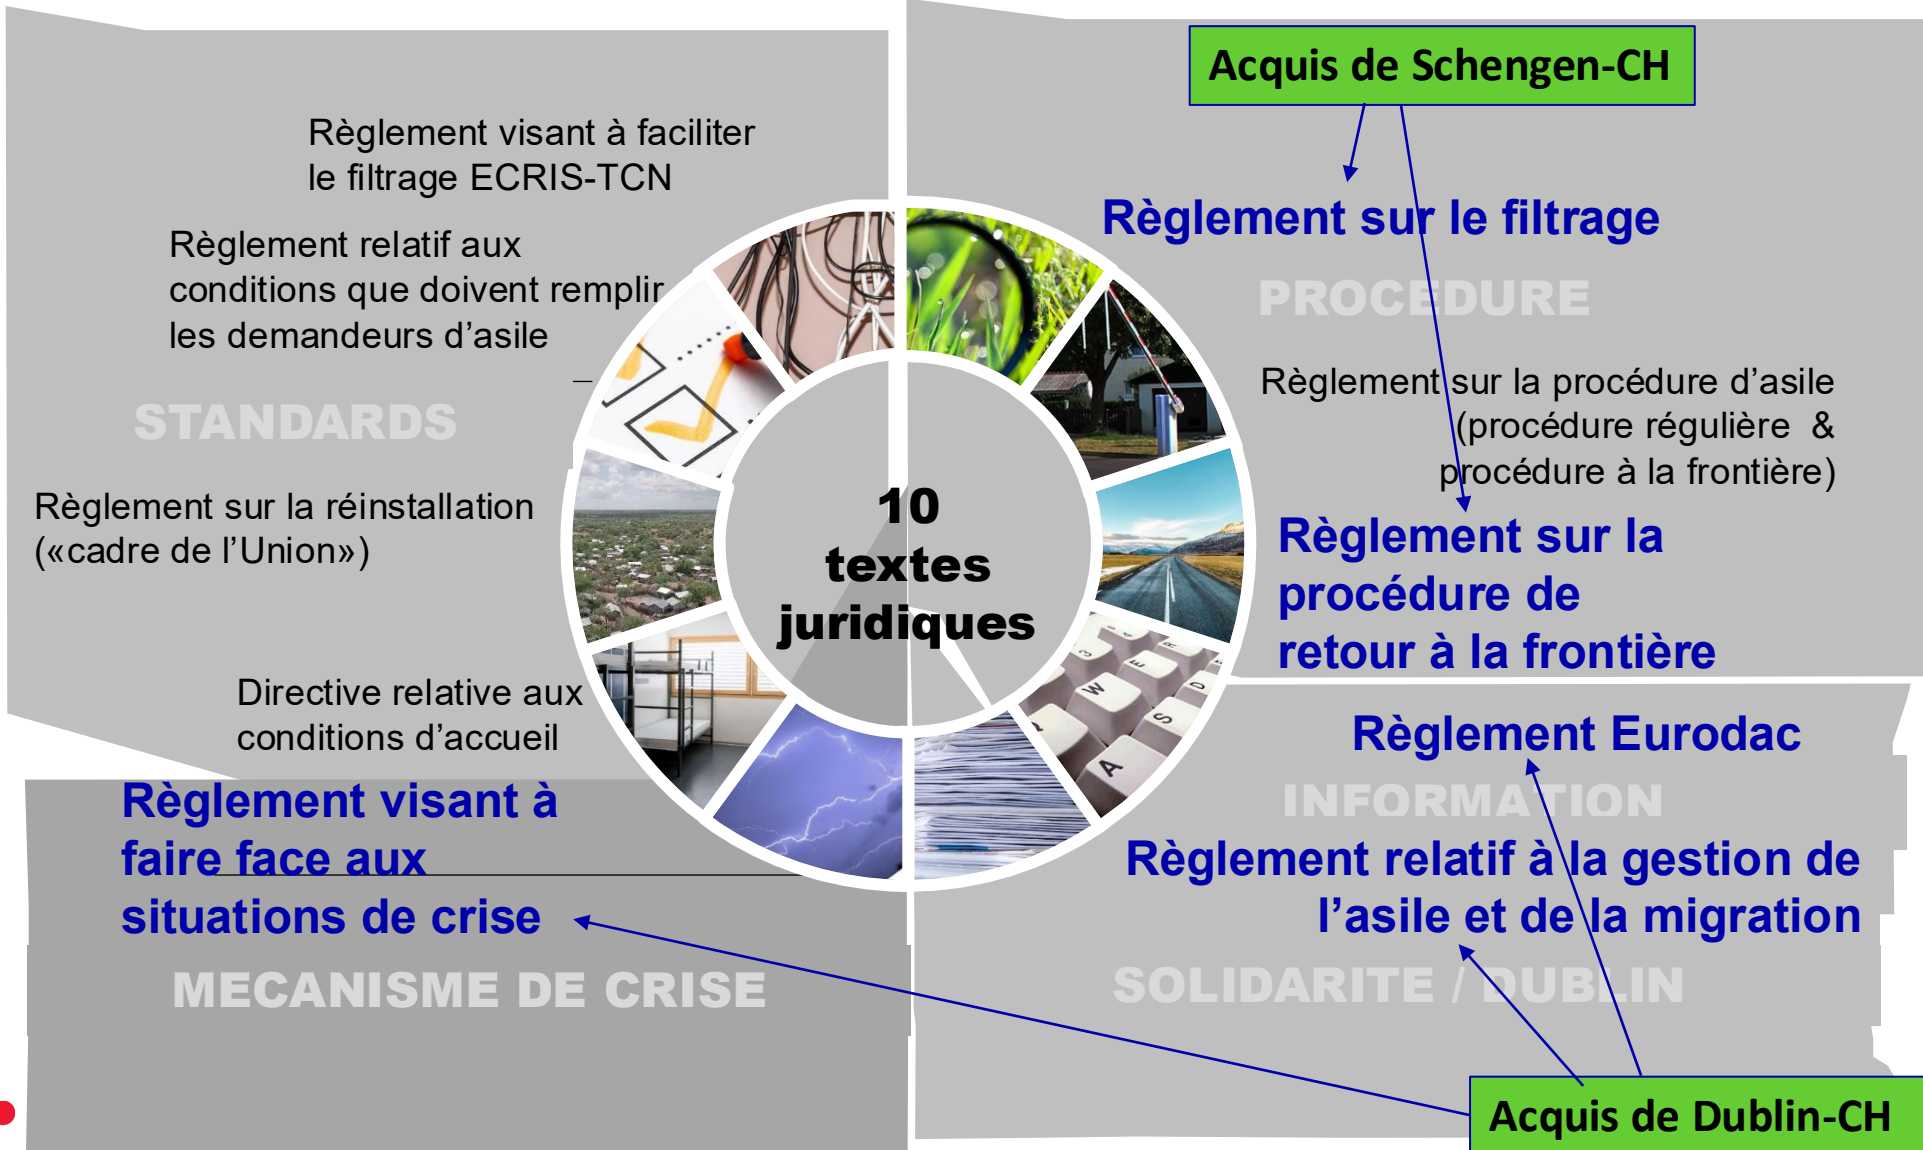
Acquis de Schengen-CH

Règlement visant à faciliter le filtrage ECRIS-TCN

Règlement relatif aux conditions que doivent remplir les demandeurs d'asile

STANDARDS

Règlement sur la réinstallation («cadre de l'Union»)

Directive relative aux conditions d'accueil

Règlement visant à faire face aux situations de crise

MECANISME DE CRISE

10 textes juridiques

Règlement sur le filtrage

PROCEDURE

Règlement sur la procédure d'asile (procédure régulière & procédure à la frontière)

Règlement sur la procédure de retour à la frontière

Règlement Eurodac

INFORMATION

Règlement relatif à la gestion de l'asile et de la migration

SOLIDARITE / DUBLIN

Acquis de Dublin-CH